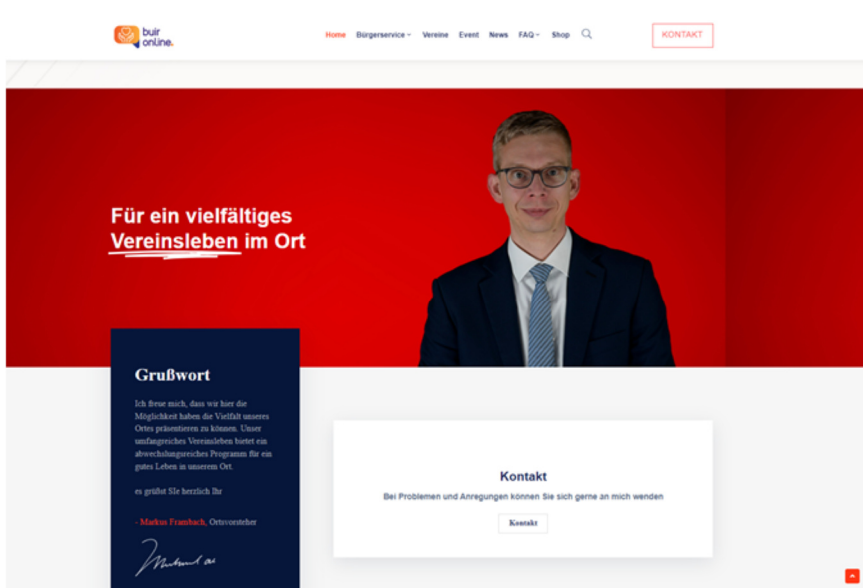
buir online.

Home Bürgerservice Vereine Event News FAQ Shop

KONTAKT

Für ein vielfältiges Vereinsleben im Ort

Grußwort

Ich freue mich, dass wir hier die Möglichkeit haben die Vielfalt unseres Ortes präsentieren zu können. Unser umfangreiches Vereinsleben bietet ein abwechslungsreiches Programm für ein gutes Leben in unserem Ort.

es grüßt SIe herzlich Ihr

- Markus Frambach, Ortsvorsteher

Kontakt

Bei Problemen und Anregungen können Sie sich gerne an mich wenden

Kontakt